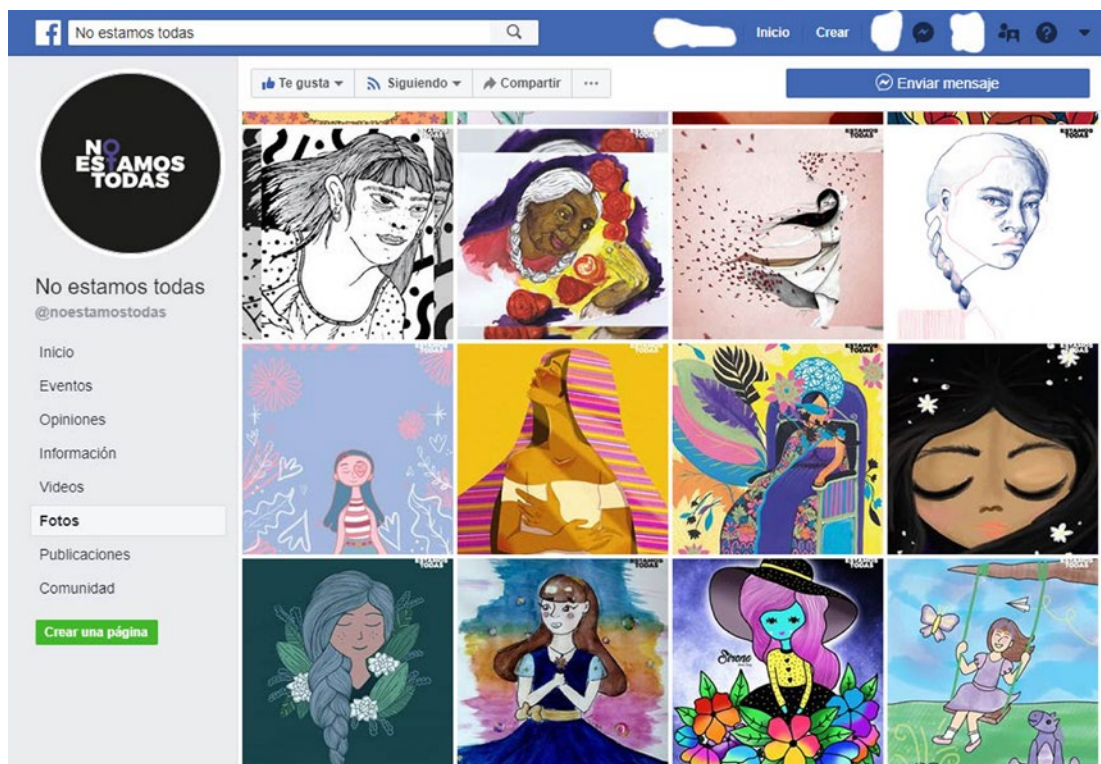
No estamos todas

Inicio Crear

Te gusta Siguiendo Compartir ···

Enviar mensaje

NO ESTAMOS TODAS

No estamos todas
@noestamostodas

Inicio
Eventos
Opiniones
Información
Videos
Fotos
Publicaciones
Comunidad

Crear una página

ESTAMOS TODAS

ESTAMOS TODAS

ESTAMOS TODAS

ESTAMOS TODAS

ESTAMOS TODAS

ESTAMOS TODAS

ESTAMOS TODAS

ESTAMOS TODAS

ESTAMOS TODAS

ESTAMOS TODAS

Strong